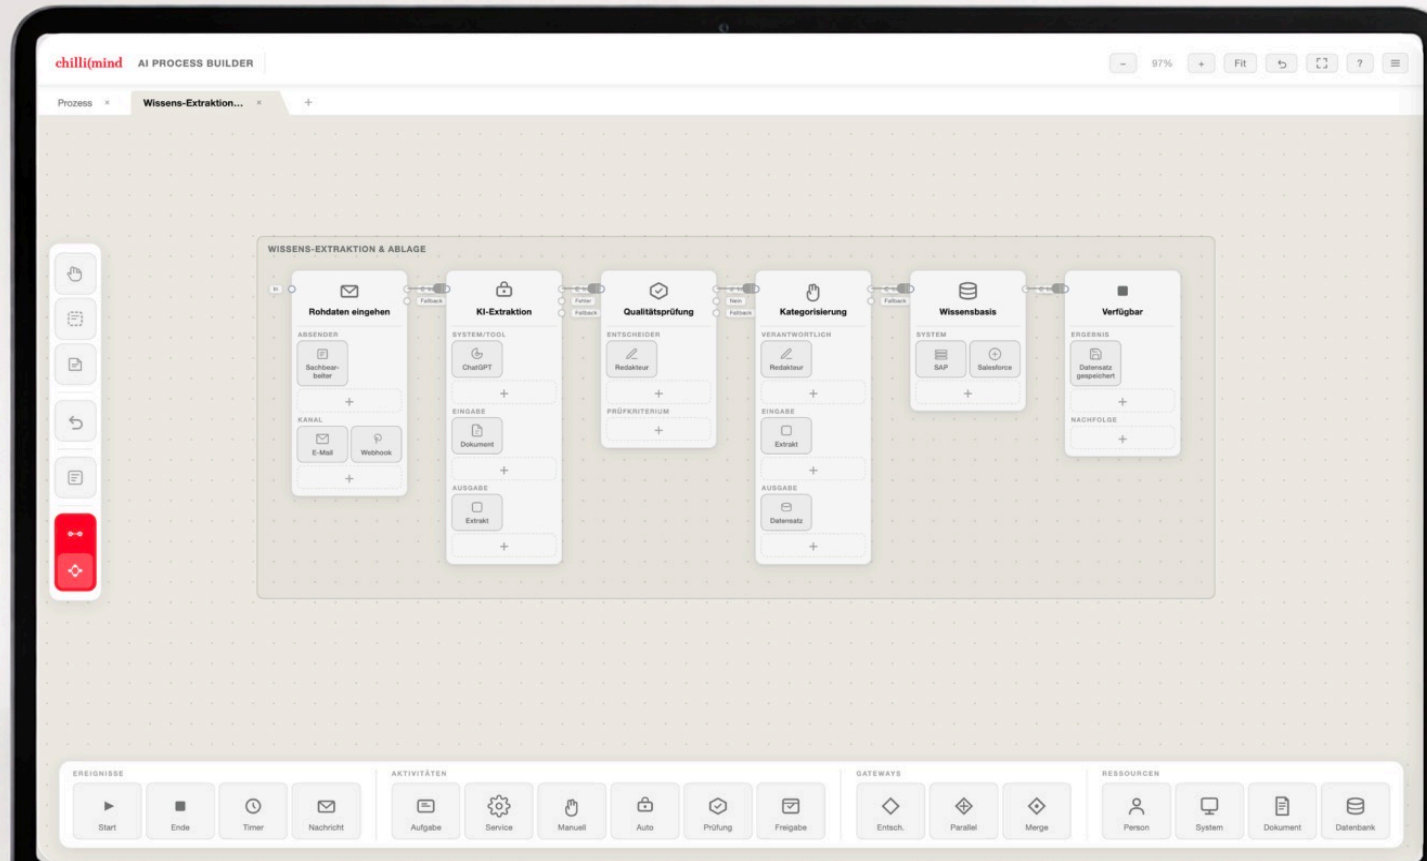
chilli(mind AI PROCESS BUILDER

- 97% + Fit ?

Prozess ×
Wissens-Extraktion... ×
+

WISSENS-EXTRAKTION & ABLAGE

In

Rohdaten eingehen
ABSENDER
Sachbearbeiter
+
KANAL
E-Mail
Webhook
+

Fallback

KI-Extraktion
SYSTEM/TOOL
ChatGPT
+
EINGABE
Dokument
+
AUSGABE
Extrakt
+

Fehler
Fallback

Qualitätsprüfung
ENTSCHEIDER
Redakteur
+
PRÜFKRITERIUM
+

Nein
Fallback

Kategorisierung
VERANTWORTLICH
Redakteur
+
EINGABE
Extrakt
+
AUSGABE
Datensatz
+

Fallback

Wissensbasis
SYSTEM
SAP
Salesforce
+

Verfügbar
ERGEBNIS
Datensatz gespeichert
+
NACHFOLGE
+

EREIGNISSE
Start
Ende
Timer
Nachricht

AKTIVITÄTEN
Aufgabe
Service
Manuell
Auto
Prüfung
Freigabe

GATEWAYS
Entsch.
Parallel
Merge

RESSOURCEN
Person
System
Dokument
Datenbank